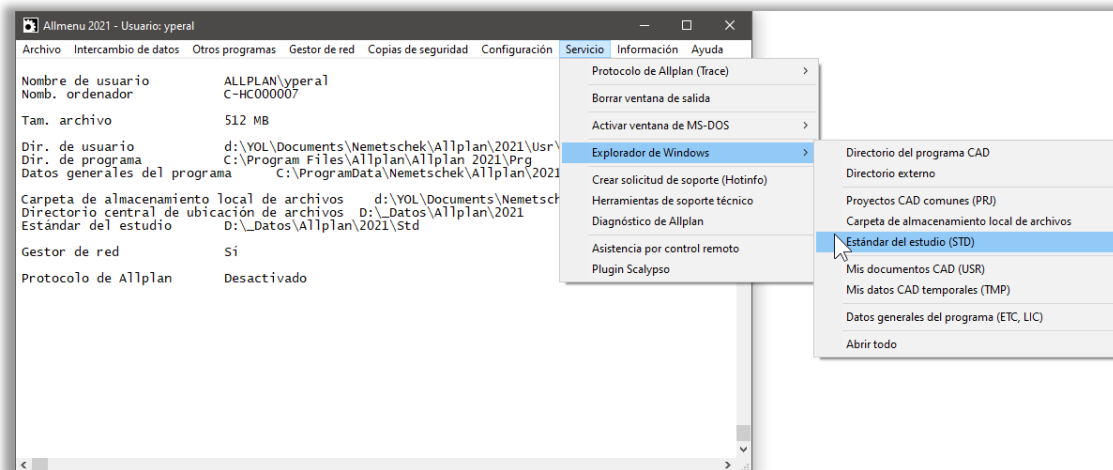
Allmenu 2021 - Usuario: yperal

Archivo Intercambio de datos Otros programas Gestor de red Copias de seguridad Configuración Servicio Información Ayuda

Nombre de usuario ALLPLAN\yperal
Nomb. ordenador C-HC000007

Tam. archivo 512 MB

Dir. de usuario d:\YOL\Documents\Nemetschek\Allplan\2021\Usr\
Dir. de programa C:\Program Files\Allplan\Allplan 2021\Prg
Datos generales del programa C:\ProgramData\Nemetschek\Allplan\2021

Carpeta de almacenamiento local de archivos d:\YOL\Documents\Nemetsch
Directorio central de ubicación de archivos D:\_Datos\Allplan\2021
Estándar del estudio D:\_Datos\Allplan\2021\Std

Gestor de red Sí

Protocolo de Allplan Desactivado

Protocolo de Allplan (Trace) >
Borrar ventana de salida
Activar ventana de MS-DOS >
Explorador de Windows >
Crear solicitud de soporte (Hotinfo)
Herramientas de soporte técnico
Diagnóstico de Allplan
Asistencia por control remoto
Plugin Scalypso

Directorio del programa CAD
Directorio externo
Proyectos CAD comunes (PRJ)
Carpeta de almacenamiento local de archivos
Estándar del estudio (STD)
Mis documentos CAD (USR)
Mis datos CAD temporales (TMP)
Datos generales del programa (ETC, LIC)
Abrir todo